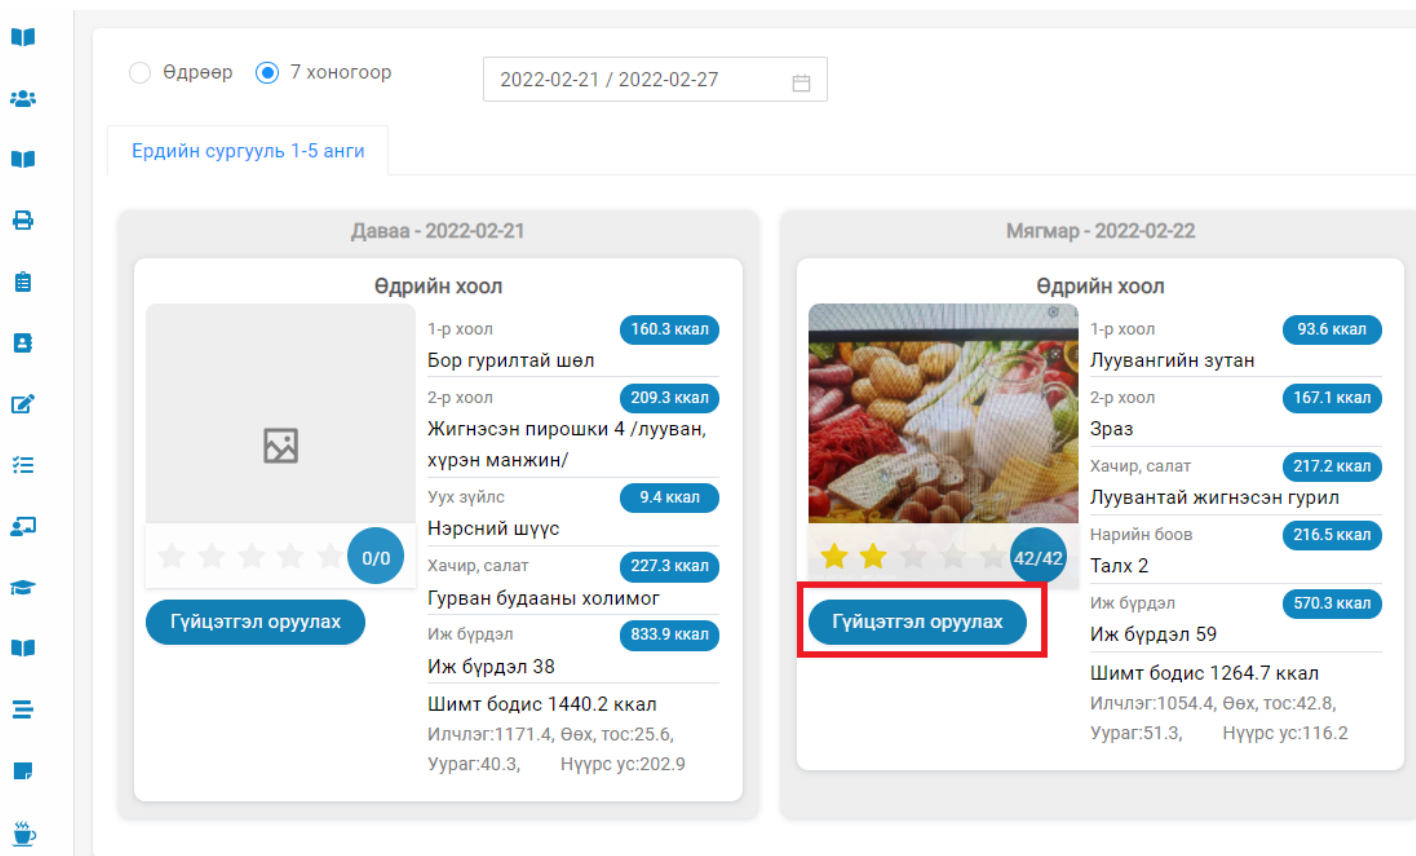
Өдрөөр 7 хоногоор 2022-02-21 / 2022-02-27

Ердийн сургууль 1-5 анги

Даваа - 2022-02-21

Өдрийн хоол

0/0

Гүйцэтгэл оруулах

1-р хоол 160.3 ккал
Бор гурилтай шөл

2-р хоол 209.3 ккал
Жигнэсэн пирошки 4 /лууван, хүрэн манжин/

Уух зүйлс 9.4 ккал
Нэрсний шүүс

Хачир, салат 227.3 ккал
Гурван будааны холимог

Иж бүрдэл 833.9 ккал
Иж бүрдэл 38

Шимт бодис 1440.2 ккал
Илчлэг:1171.4, Өөх, тос:25.6, Уураг:40.3, Нүүрс ус:202.9

Мягмар - 2022-02-22

Өдрийн хоол

42/42

Гүйцэтгэл оруулах

1-р хоол 93.6 ккал
Луувангийн зутан

2-р хоол 167.1 ккал
Зраз

Хачир, салат 217.2 ккал
Луувантай жигнэсэн гурил

Нарийн боов 216.5 ккал
Талх 2

Иж бүрдэл 570.3 ккал
Иж бүрдэл 59

Шимт бодис 1264.7 ккал
Илчлэг:1054.4, Өөх, тос:42.8, Уураг:51.3, Нүүрс ус:116.2